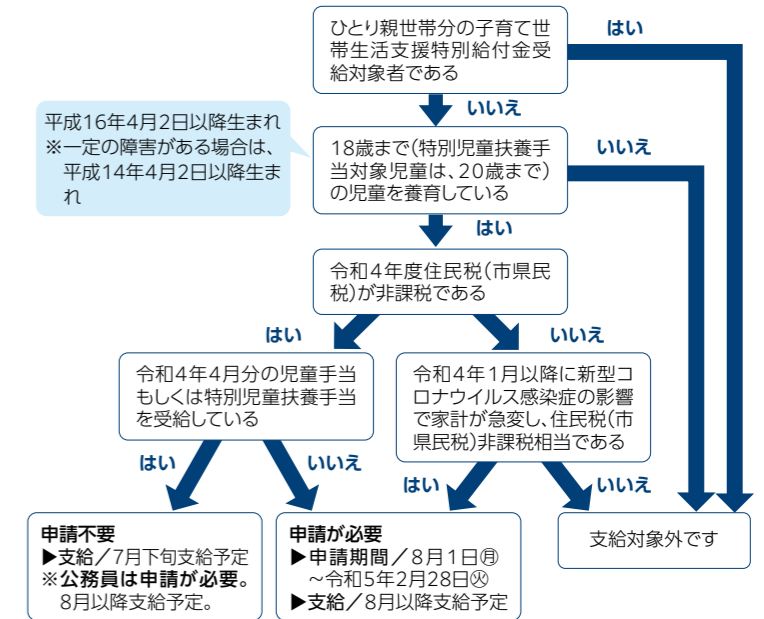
ひとり親世帯分の子育て世帯生活支援特別給付金受給対象者である

はい

いいえ

平成16年4月2日以降生まれ
※一定の障害がある場合は、平成14年4月2日以降生まれ

18歳まで(特別児童扶養手当対象児童は、20歳まで)の児童を養育している

いいえ

はい

令和4年度住民税(市県民税)が非課税である

はい

いいえ

令和4年4月分の児童手当もしくは特別児童扶養手当を受給している

令和4年1月以降に新型コロナウイルス感染症の影響で家計が急変し、住民税(市県民税)非課税相当である

はい

いいえ

はい

いいえ

申請不要
▶支給／7月下旬支給予定
※公務員は申請が必要。
8月以降支給予定。

申請が必要
▶申請期間／8月1日㈪～令和5年2月28日㈫
▶支給／8月以降支給予定

支給対象外です